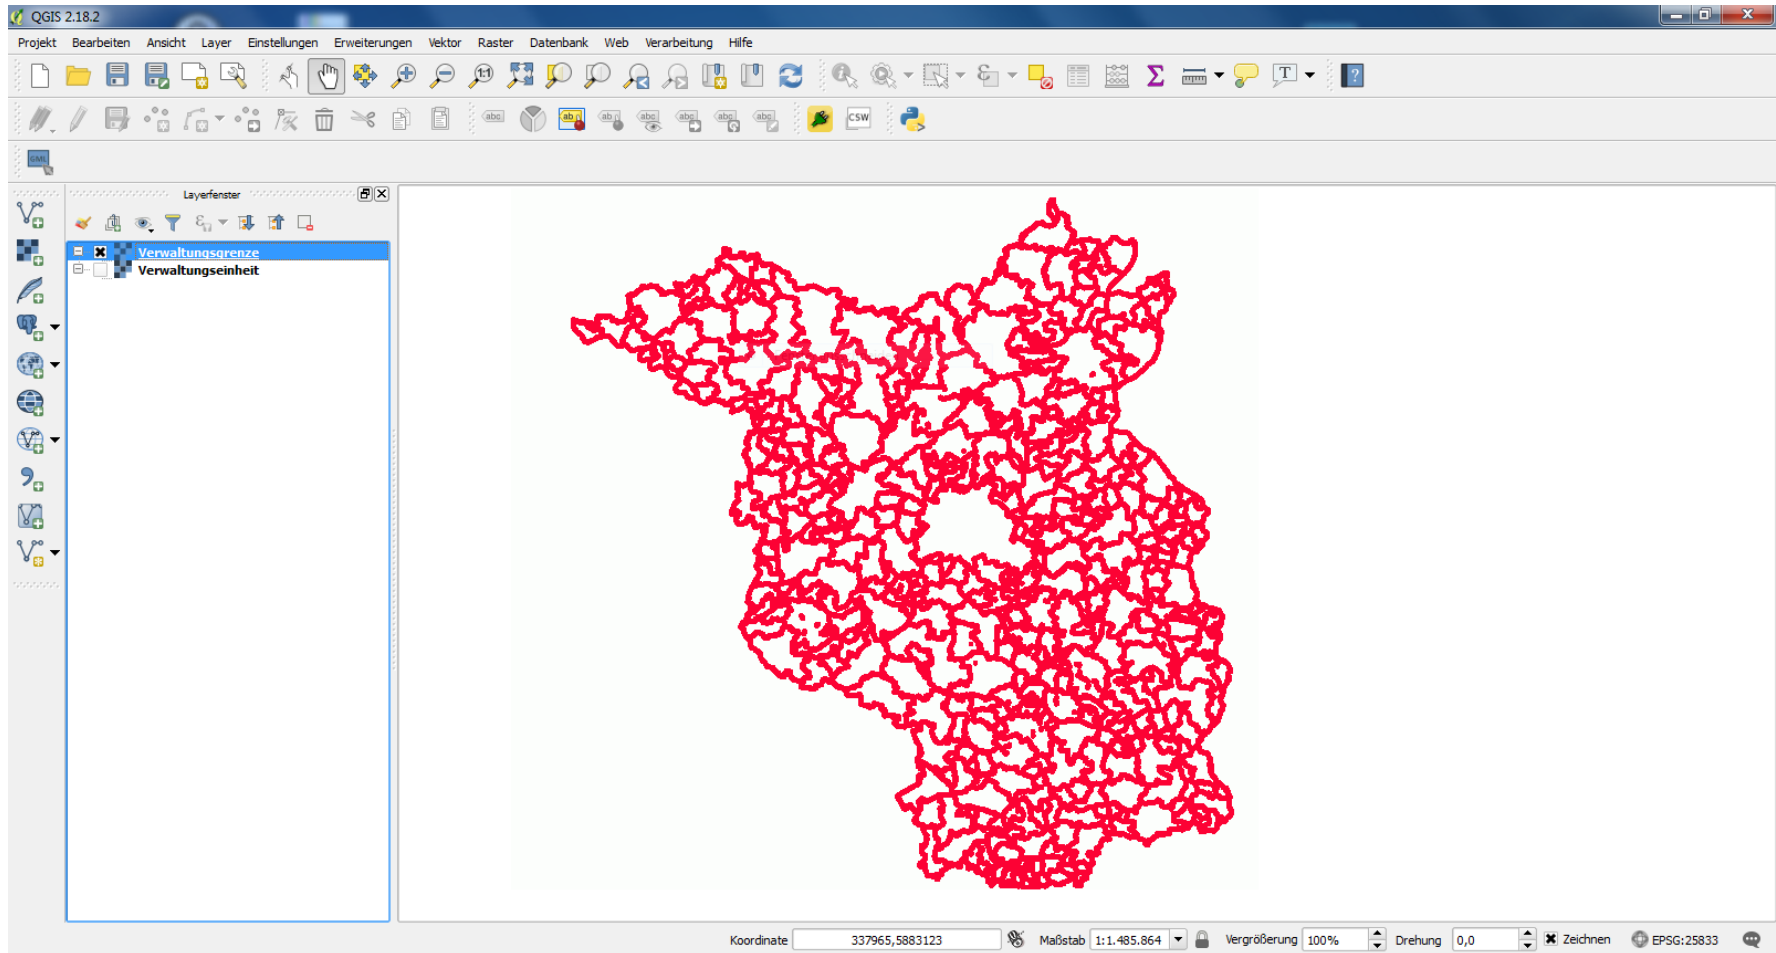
QGIS 2.18.2

Projekt Bearbeiten Ansicht Layer Einstellungen Erweiterungen Vektor Raster Datenbank Web Verarbeitung Hilfe

Layerfenster

Verwaltungsgrenze
Verwaltungseinheit

Koordinate 337965,5883123 Maßstab 1:1.485.864 Vergrößerung 100% Drehung 0,0 Zeichnen EPSG:25833